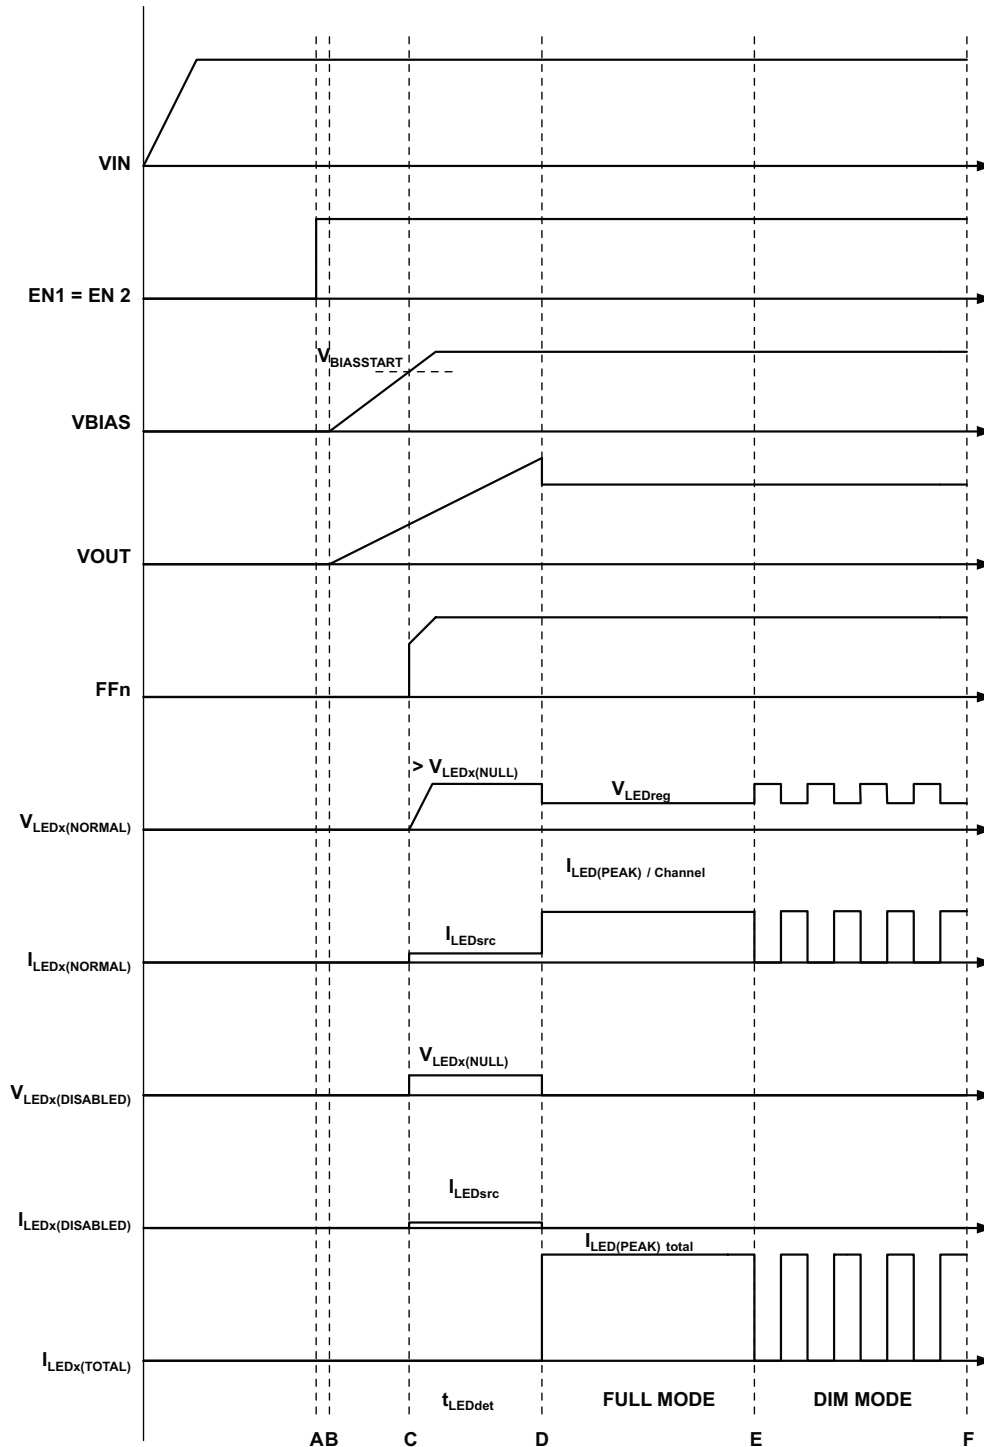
VIN

EN1 = EN 2

$V_{BIASSTART}$

VBIAS

VOUT

FFn

$> V_{LEDx(NULL)}$

$V_{LEDreg}$

$V_{LEDx(NORMAL)}$

$I_{LED(PEAK)}$ / Channel

$I_{LEDsrc}$

$I_{LEDx(NORMAL)}$

$V_{LEDx(NULL)}$

$V_{LEDx(DISABLED)}$

$I_{LEDsrc}$

$I_{LEDx(DISABLED)}$

$I_{LED(PEAK)}$ total

$I_{LEDx(TOTAL)}$

$t_{LEDdet}$

FULL MODE

DIM MODE

AB C D E F